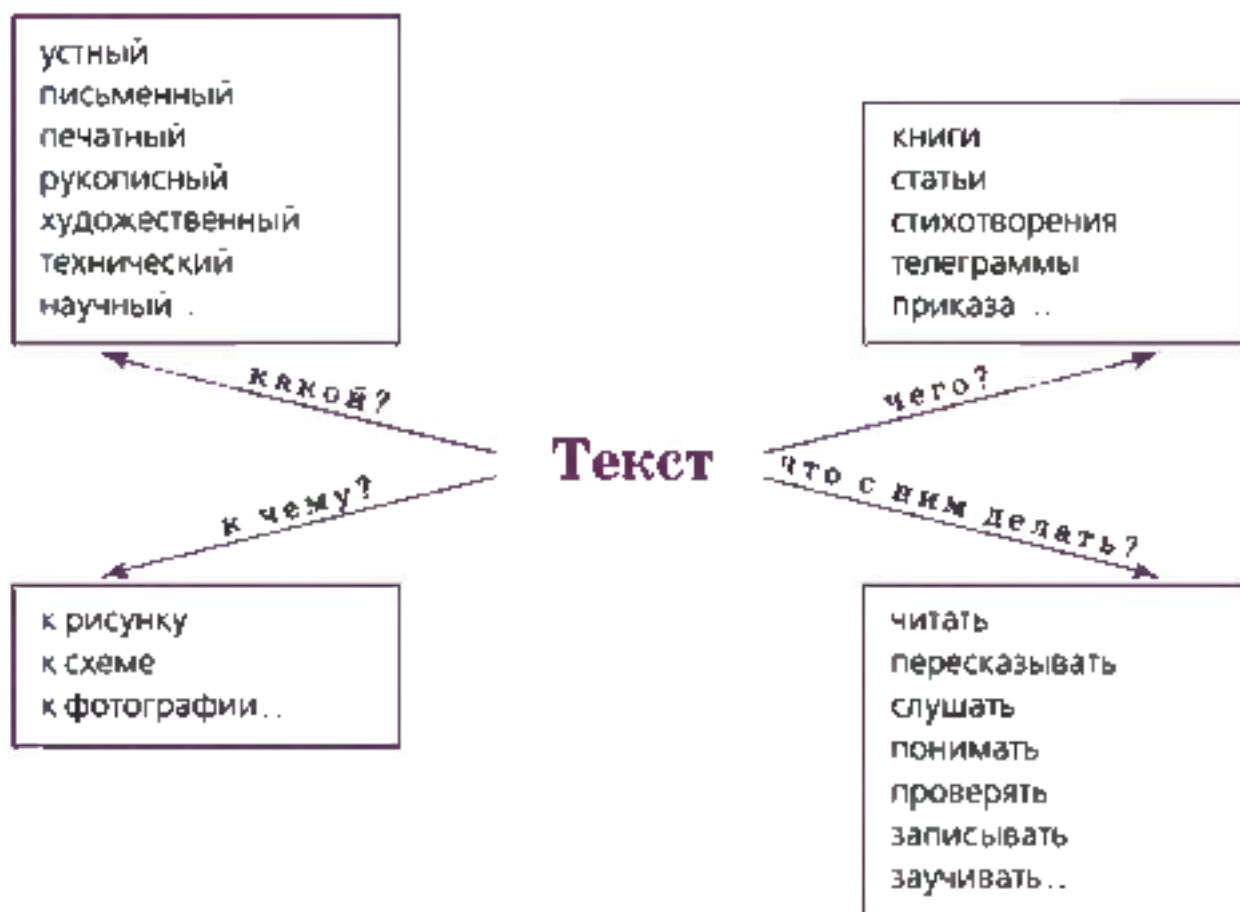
устный
письменный
печатный
рукописный
художественный
технический
научный ..

книги
статьи
стихотворения
телеграммы
приказа ..

какой?

чего?

Текст

к чему?

что с ним делать?

к рисунку
к схеме
к фотографии ..

читать
пересказывать
слушать
понимать
проверять
записывать
заучивать ..